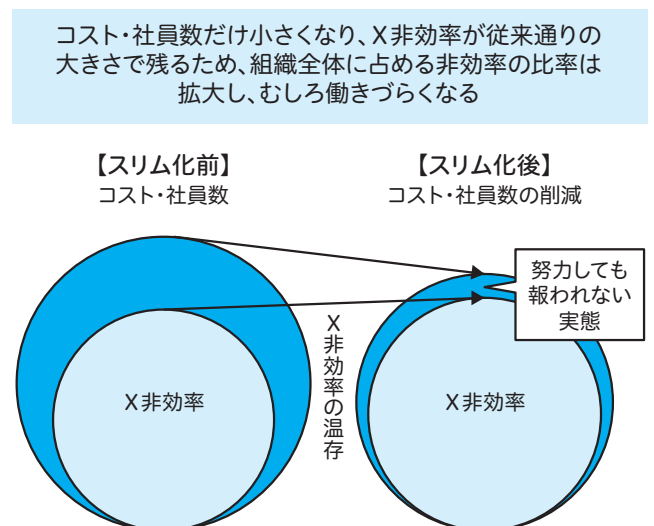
コスト・社員数だけ小さくなり、X非効率が従来通りの大きさで残るため、組織全体に占める非効率の比率は拡大し、むしろ働きづらくなる

【スリム化前】
コスト・社員数

【スリム化後】
コスト・社員数の削減

努力しても報われない実態

X非効率の温存

X非効率

X非効率